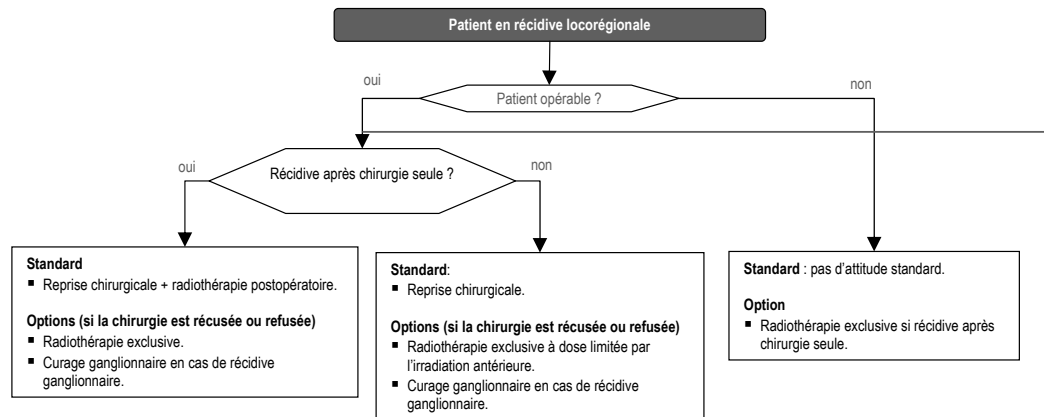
Patient en récidive locorégionale

oui

Patient opérable ?

non

oui

Récidive après chirurgie seule ?

non

**Standard**
▪ Reprise chirurgicale + radiothérapie postopératoire.

**Options (si la chirurgie est récusée ou refusée)**
▪ Radiothérapie exclusive.
▪ Curage ganglionnaire en cas de récidive ganglionnaire.

**Standard**:
▪ Reprise chirurgicale.

**Options (si la chirurgie est récusée ou refusée)**
▪ Radiothérapie exclusive à dose limitée par l'irradiation antérieure.
▪ Curage ganglionnaire en cas de récidive ganglionnaire.

**Standard** : pas d'attitude standard.

**Option**
▪ Radiothérapie exclusive si récidive après chirurgie seule.